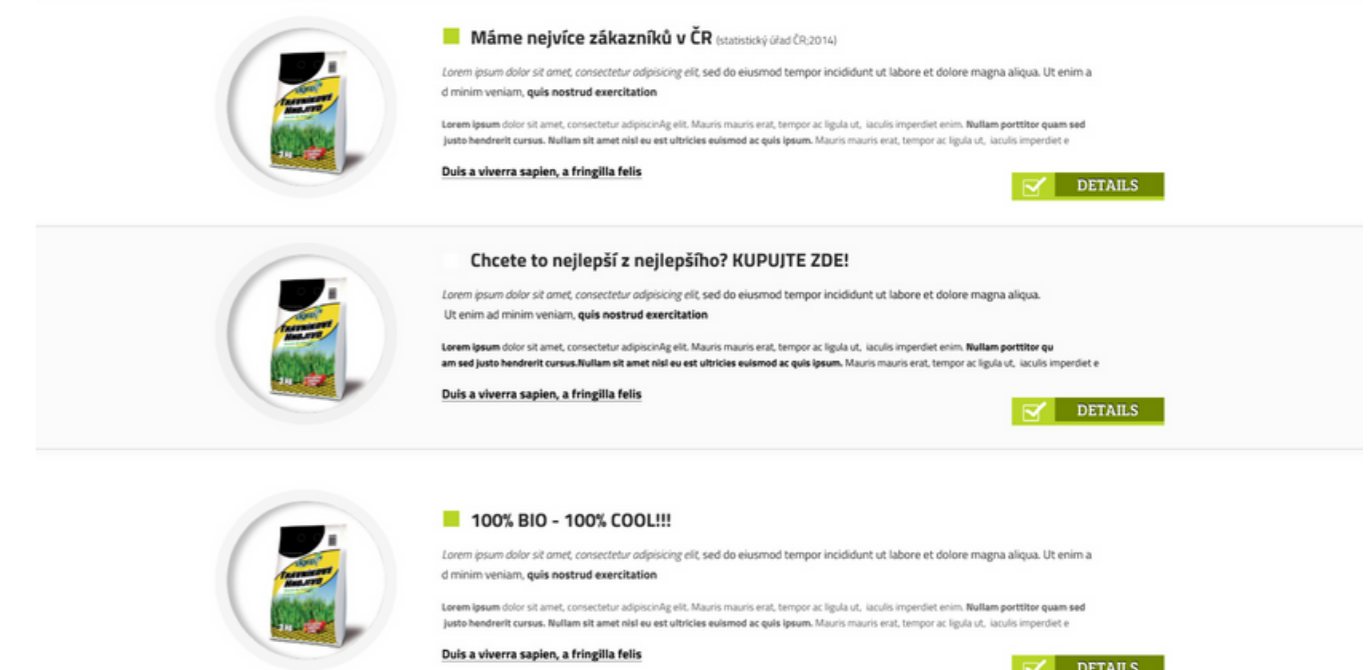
Máme nejvíce zákazníků v ČR (statistický úřad ČR;2014)

Lorem ipsum dolor sit amet, consectetur adipisicing elit, sed do eiusmod tempor incididunt ut labore et dolore magna aliqua. Ut enim ad minim veniam, quis nostrud exercitation

Lorem ipsum dolor sit amet, consectetur adipiscinAg elit. Mauris mauris erat, tempor ac ligula ut, iaculis imperdiet enim. Nullam porttitor quam sed justo hendrerit cursus. Nullam sit amet nisl eu est ultricies euismod ac quis ipsum. Mauris mauris erat, tempor ac ligula ut, iaculis imperdiet e

Duis a viverra sapien, a fringilla felis

DETAILS

Chcete to nejlepší z nejlepšího? KUPUJTE ZDE!

Lorem ipsum dolor sit amet, consectetur adipisicing elit, sed do eiusmod tempor incididunt ut labore et dolore magna aliqua. Ut enim ad minim veniam, quis nostrud exercitation

Lorem ipsum dolor sit amet, consectetur adipiscinAg elit. Mauris mauris erat, tempor ac ligula ut, iaculis imperdiet enim. Nullam porttitor quam sed justo hendrerit cursus.Nullam sit amet nisl eu est ultricies euismod ac quis ipsum. Mauris mauris erat, tempor ac ligula ut, iaculis imperdiet e

Duis a viverra sapien, a fringilla felis

DETAILS

100% BIO - 100% COOL!!!

Lorem ipsum dolor sit amet, consectetur adipisicing elit, sed do eiusmod tempor incididunt ut labore et dolore magna aliqua. Ut enim ad minim veniam, quis nostrud exercitation

Lorem ipsum dolor sit amet, consectetur adipiscinAg elit. Mauris mauris erat, tempor ac ligula ut, iaculis imperdiet enim. Nullam porttitor quam sed justo hendrerit cursus. Nullam sit amet nisl eu est ultricies euismod ac quis ipsum. Mauris mauris erat, tempor ac ligula ut, iaculis imperdiet e

Duis a viverra sapien, a fringilla felis

DETAILS